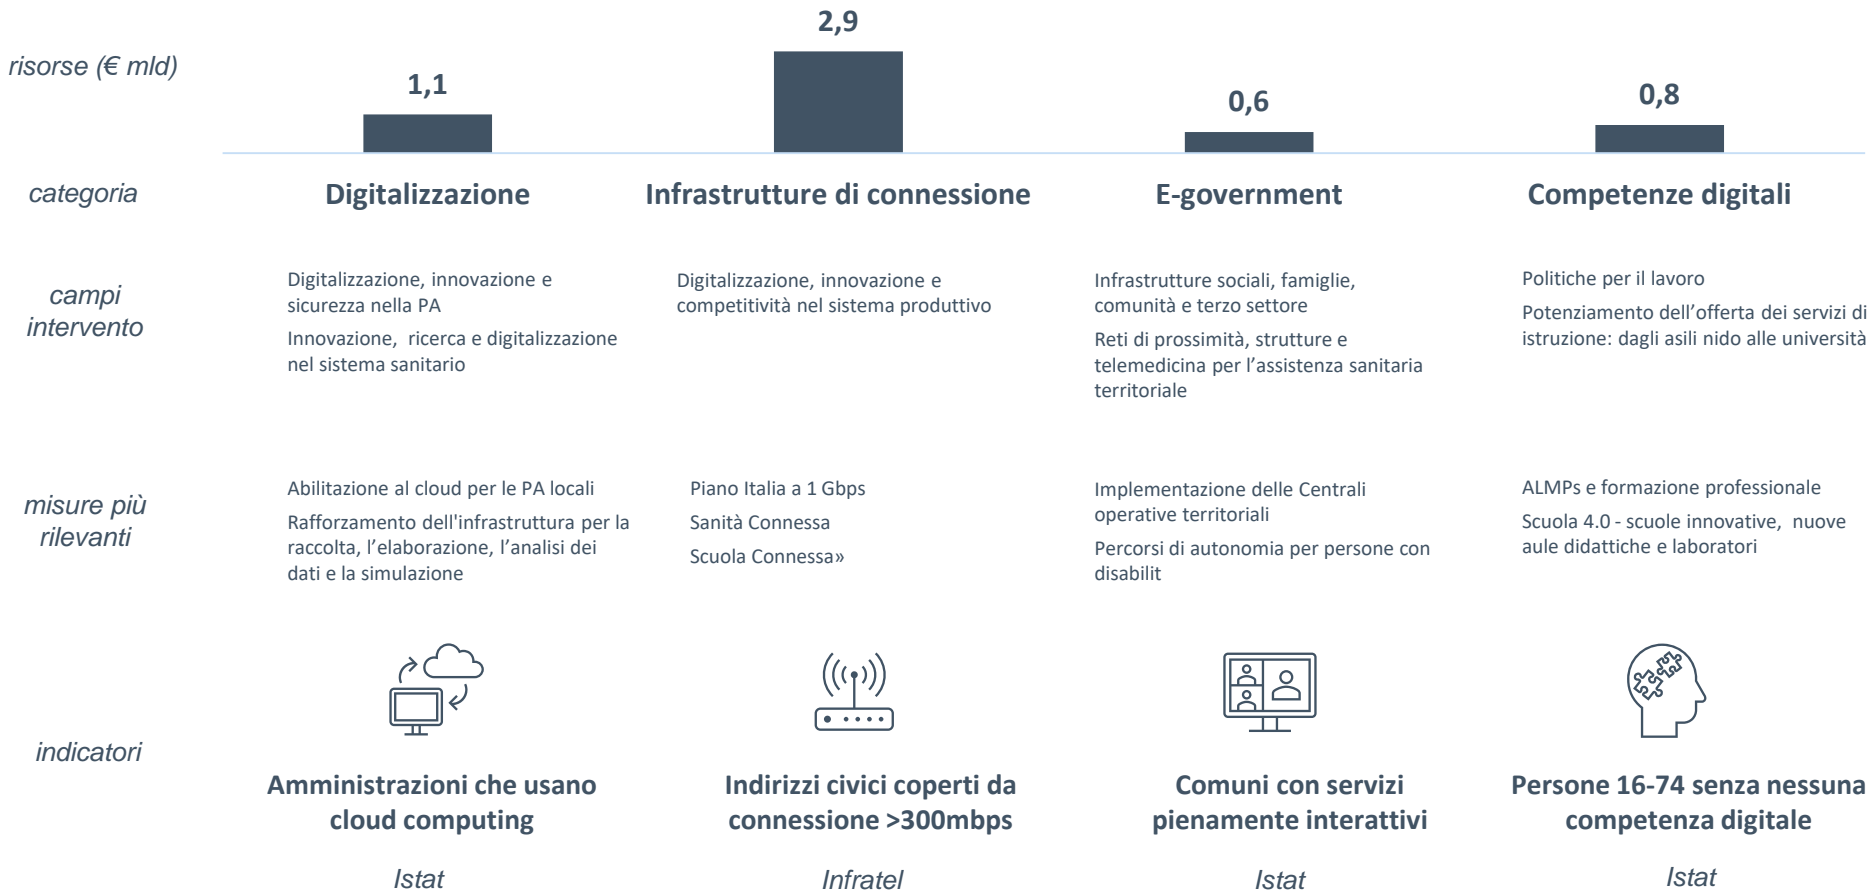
risorse (€ mld)

1,1

2,9

0,6

0,8

categoria

Digitalizzazione

Infrastrutture di connessione

E-government

Competenze digitali

campi intervento

Digitalizzazione, innovazione e sicurezza nella PA

Innovazione, ricerca e digitalizzazione nel sistema sanitario

Digitalizzazione, innovazione e competitività nel sistema produttivo

Infrastrutture sociali, famiglie, comunità e terzo settore

Reti di prossimità, strutture e telemedicina per l'assistenza sanitaria territoriale

Politiche per il lavoro

Potenziamento dell'offerta dei servizi di istruzione: dagli asili nido alle università

misure più rilevanti

Abilitazione al cloud per le PA locali

Rafforzamento dell'infrastruttura per la raccolta, l'elaborazione, l'analisi dei dati e la simulazione

Piano Italia a 1 Gbps

Sanità Connessa

Scuola Connessa»

Implementazione delle Centrali operative territoriali

Percorsi di autonomia per persone con disabilit

ALMPs e formazione professionale

Scuola 4.0 - scuole innovative, nuove aule didattiche e laboratori

indicatori

Amministrazioni che usano cloud computing

Istat

Indirizzi civici coperti da connessione >300mbps

Infratel

Comuni con servizi pienamente interattivi

Istat

Persone 16-74 senza nessuna competenza digitale

Istat